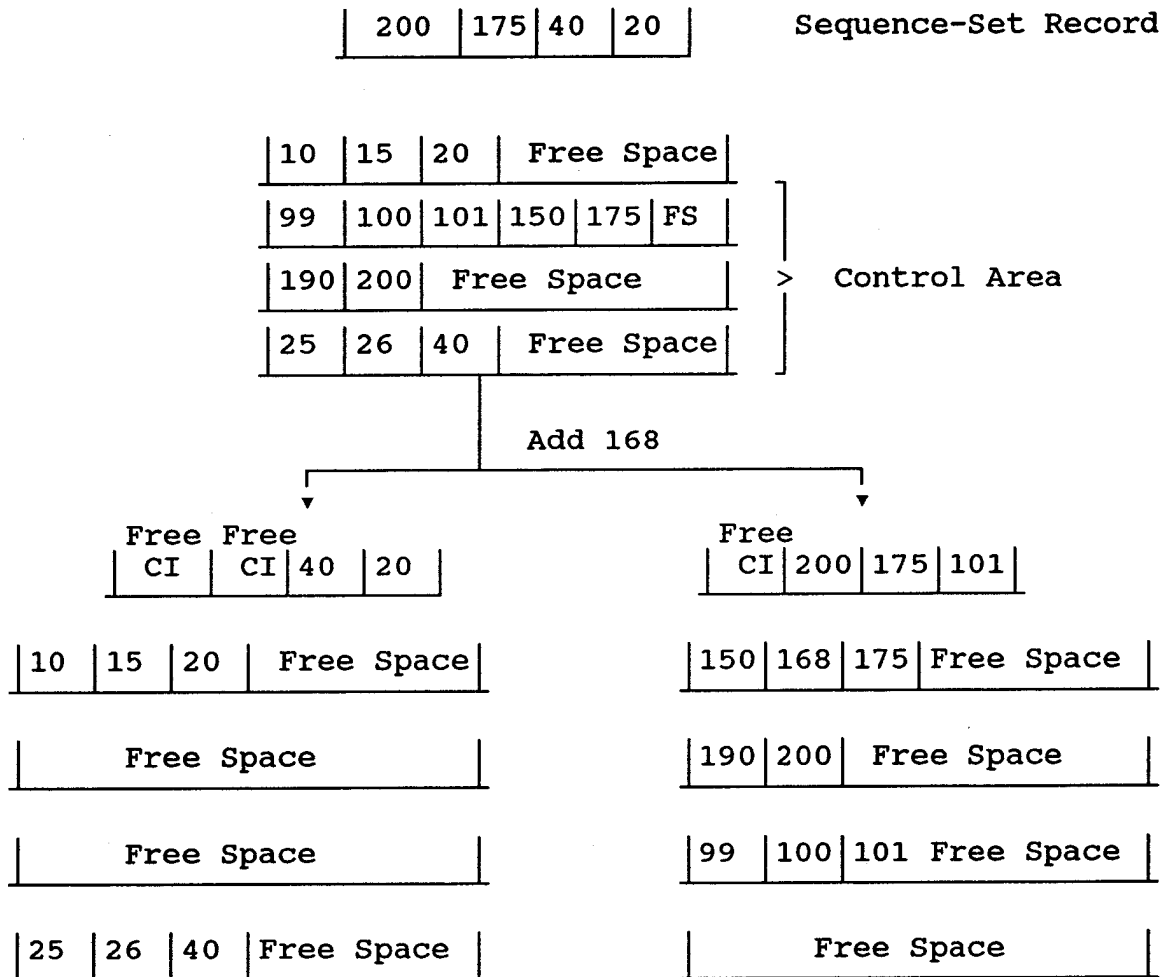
| 200 | 175 | 40 | 20 |

Sequence-Set Record

| 10 | 15 | 20 | Free Space |
|---|---|---|---|

| 99 | 100 | 101 | 150 | 175 | FS |
|---|---|---|---|---|---|

| 190 | 200 | Free Space |
|---|---|---|

| 25 | 26 | 40 | Free Space |
|---|---|---|---|

> Control Area

Add 168

Free Free

| CI | CI | 40 | 20 |
|---|---|---|---|

| 10 | 15 | 20 | Free Space |
|---|---|---|---|

| Free Space |
|---|

| Free Space |
|---|

| 25 | 26 | 40 | Free Space |
|---|---|---|---|

Free

| CI | 200 | 175 | 101 |
|---|---|---|---|

| 150 | 168 | 175 | Free Space |
|---|---|---|---|

| 190 | 200 | Free Space |
|---|---|---|

| 99 | 100 | 101 Free Space |
|---|---|---|

| Free Space |
|---|